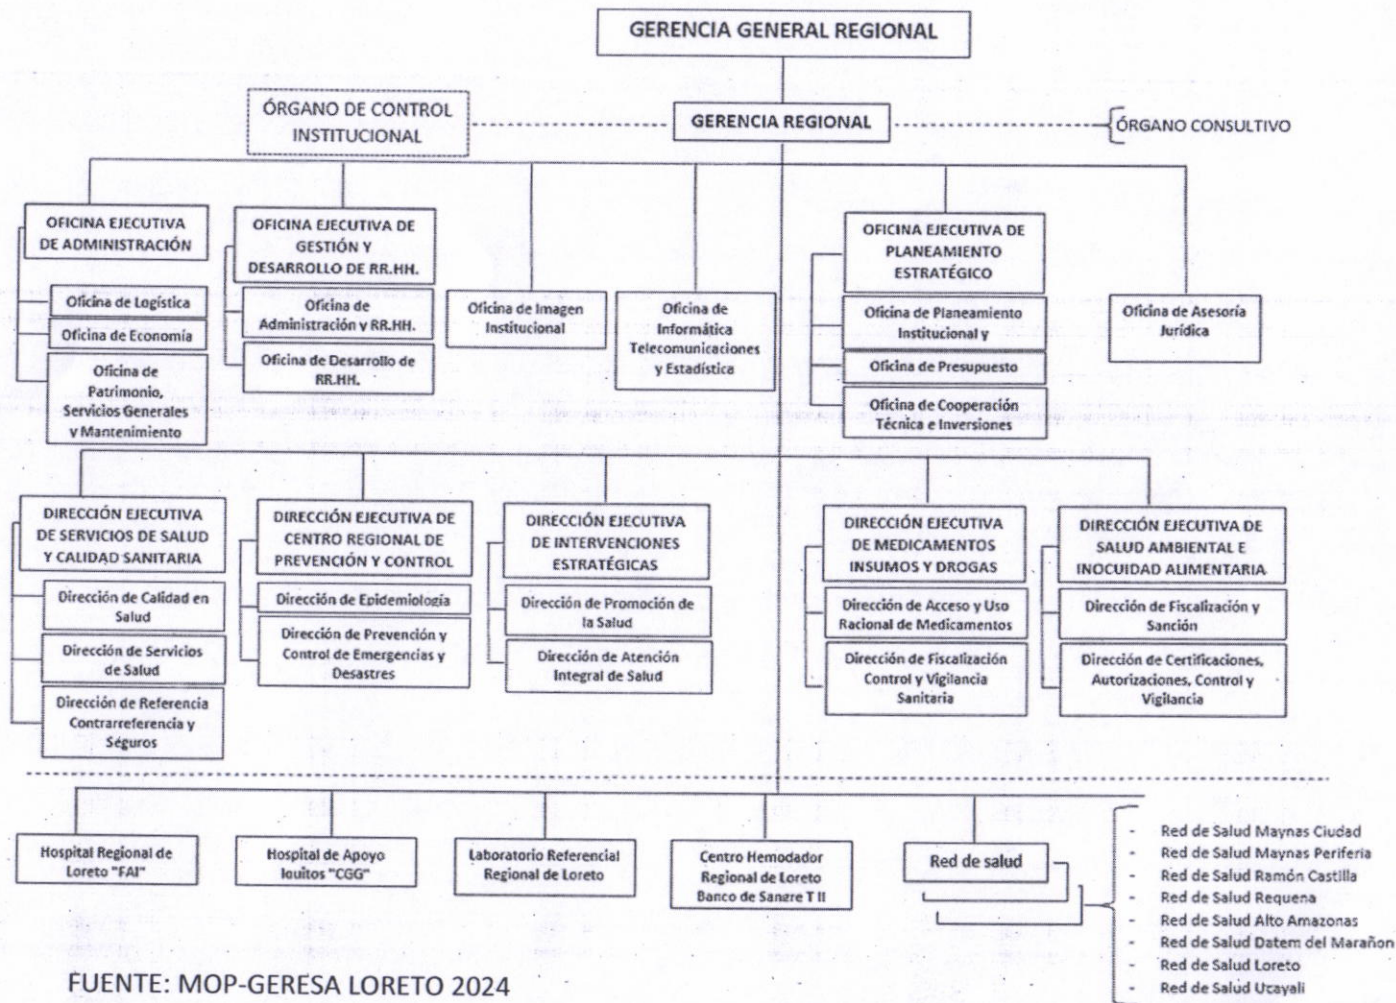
GERENCIA GENERAL REGIONAL

ÓRGANO DE CONTROL INSTITUCIONAL

GERENCIA REGIONAL

ÓRGANO CONSULTIVO

OFICINA EJECUTIVA DE ADMINISTRACIÓN

Oficina de Logística

Oficina de Economía

Oficina de Patrimonio, Servicios Generales y Mantenimiento

OFICINA EJECUTIVA DE GESTIÓN Y DESARROLLO DE RR.HH.

Oficina de Administración y RR.HH.

Oficina de Desarrollo de RR.HH.

Oficina de Imagen Institucional

Oficina de Informática Telecomunicaciones y Estadística

OFICINA EJECUTIVA DE PLANEAMIENTO ESTRATÉGICO

Oficina de Planeamiento Institucional y

Oficina de Presupuesto

Oficina de Cooperación Técnica e Inversiones

Oficina de Asesoría Jurídica

DIRECCIÓN EJECUTIVA DE SERVICIOS DE SALUD Y CALIDAD SANITARIA

Dirección de Calidad en Salud

Dirección de Servicios de Salud

Dirección de Referencia Contrarreferencia y Séguros

DIRECCIÓN EJECUTIVA DE CENTRO REGIONAL DE PREVENCIÓN Y CONTROL

Dirección de Epidemiología

Dirección de Prevención y Control de Emergencias y Desastres

DIRECCIÓN EJECUTIVA DE INTERVENCIONES ESTRATÉGICAS

Dirección de Promoción de la Salud

Dirección de Atención Integral de Salud

DIRECCIÓN EJECUTIVA DE MEDICAMENTOS INSUMOS Y DROGAS

Dirección de Acceso y Uso Racional de Medicamentos

Dirección de Fiscalización Control y Vigilancia Sanitaria

DIRECCIÓN EJECUTIVA DE SALUD AMBIENTAL E INOCUIDAD ALIMENTARIA

Dirección de Fiscalización y Sanción

Dirección de Certificaciones, Autorizaciones, Control y Vigilancia

Hospital Regional de Loreto "FAI"

Hospital de Apoyo Iquitos "CGG"

Laboratorio Referencial Regional de Loreto

Centro Hemodador Regional de Loreto Banco de Sangre T II

Red de salud

- Red de Salud Maynas Ciudad
- Red de Salud Maynas Periferia
- Red de Salud Ramón Castilla
- Red de Salud Requena
- Red de Salud Alto Amazonas
- Red de Salud Datem del Marañon
- Red de Salud Loreto
- Red de Salud Ucayali

FUENTE: MOP-GERESA LORETO 2024